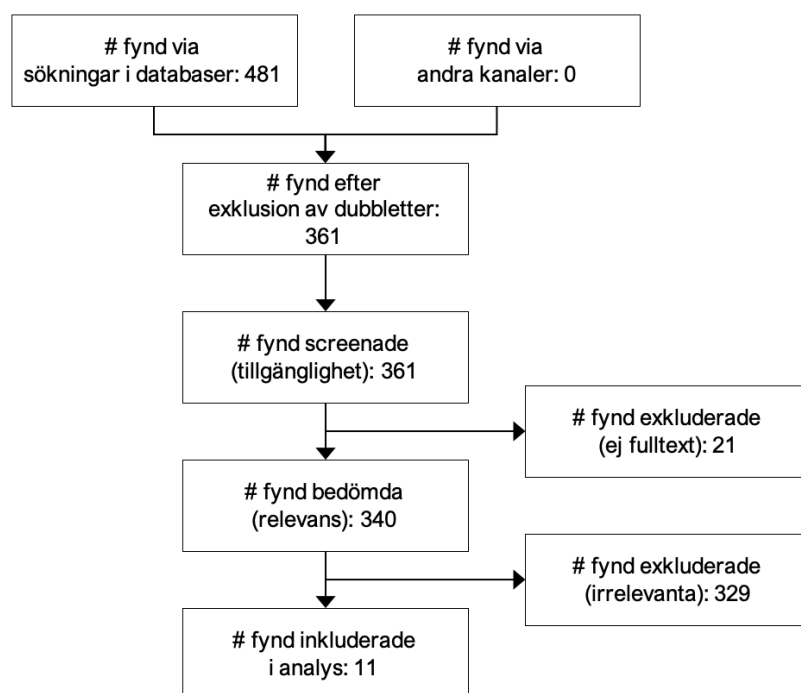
# fynd via
sökningar i databaser: 481

# fynd via
andra kanaler: 0

# fynd efter
exklusion av dubbletter:
361

# fynd screenade
(tillgänglighet): 361

# fynd exkluderade
(ej fulltext): 21

# fynd bedömda
(relevans): 340

# fynd exkluderade
(irrelevanta): 329

# fynd inkluderade
i analys: 11